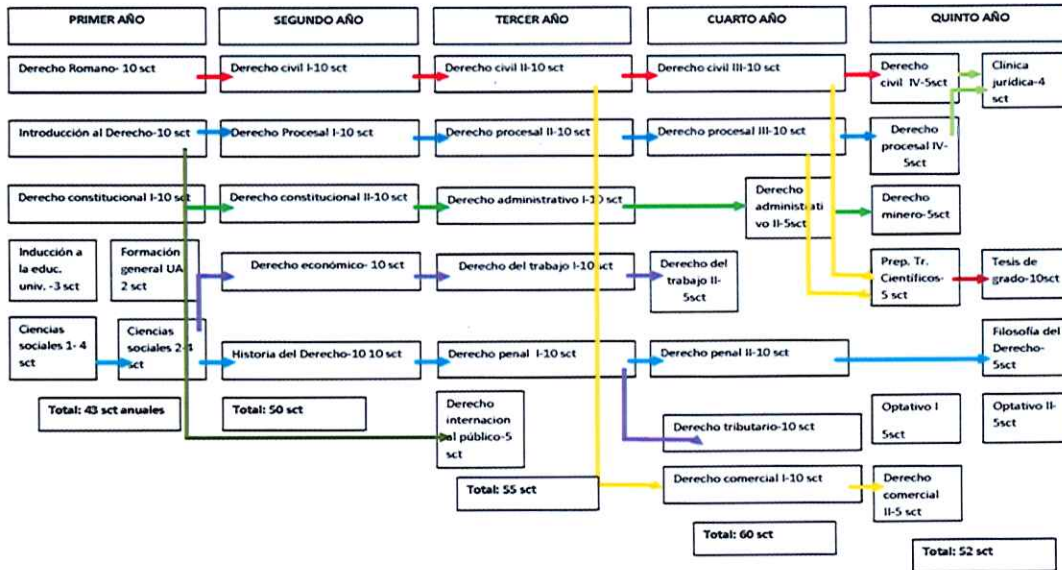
PRIMER AÑO

Derecho Romano- 10 sct

Introducción al Derecho-10 sct

Derecho constitucional I-10 sct

Inducción a la educ. univ. -3 sct

Formación general UA 2 sct

Ciencias sociales 1- 4 sct

Ciencias sociales 2-4 sct

Total: 43 sct anuales

SEGUNDO AÑO

Derecho civil I-10 sct

Derecho Procesal I-10 sct

Derecho constitucional II-10 sct

Derecho económico- 10 sct

Historia del Derecho-10 10 sct

Total: 50 sct

TERCER AÑO

Derecho civil II-10 sct

Derecho procesal II-10 sct

Derecho administrativo I-10 sct

Derecho del trabajo I-10 sct

Derecho penal I-10 sct

Derecho internacional público-5 sct

Total: 55 sct

CUARTO AÑO

Derecho civil III-10 sct

Derecho procesal III-10 sct

Derecho administrativo II-5sct

Derecho del trabajo II-5sct

Derecho penal II-10 sct

Derecho tributario-10 sct

Derecho comercial I-10 sct

Total: 60 sct

QUINTO AÑO

Derecho civil IV-5sct

Clínica jurídica-4 sct

Derecho procesal IV-5sct

Derecho minero-5sct

Prep. Tr. Científicos-5 sct

Tesis de grado-10sct

Filosofía del Derecho-5sct

Optativo I 5sct

Optativo II-5sct

Derecho comercial II-5 sct

Total: 52 sct